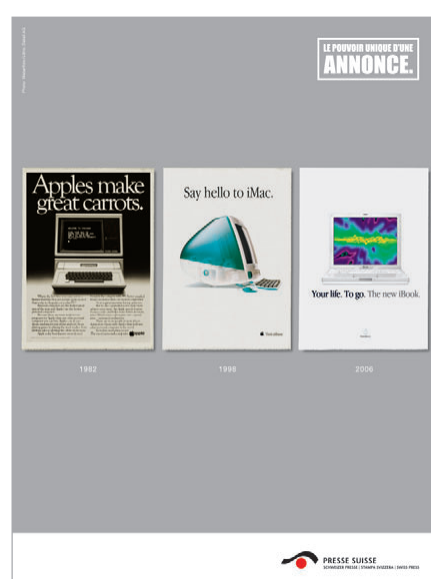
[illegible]

LE POUVOIR UNIQUE D'UNE ANNONCE.

Apples make great carrots.

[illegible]

Say hello to iMac.

Think different.

Your life. To go. The new iBook.

1982

1998

2006

PRESSE SUISSE
SCHWEIZER PRESSE | STAMPA SVIZZERA | SWISS PRESS